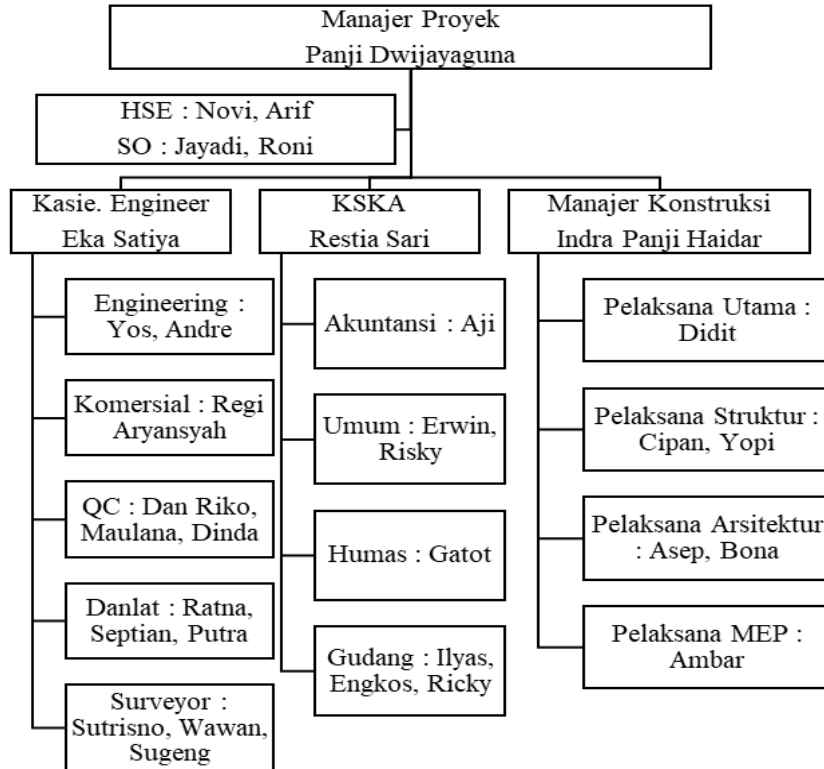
Manajer Proyek
Panji Dwijayaguna

HSE : Novi, Arif
SO : Jayadi, Roni

Kasie. Engineer
Eka Satiya

Engineering : Yos, Andre

Komersial : Regi Aryansyah

QC : Dan Riko, Maulana, Dinda

Danlat : Ratna, Septian, Putra

Surveyor : Sutrisno, Wawan, Sugeng

KSKA
Restia Sari

Akuntansi : Aji

Umum : Erwin, Risky

Humas : Gatot

Gudang : Ilyas, Engkos, Ricky

Manajer Konstruksi
Indra Panji Haidar

Pelaksana Utama : Didit

Pelaksana Struktur : Cipan, Yopi

Pelaksana Arsitektur : Asep, Bona

Pelaksana MEP : Ambar